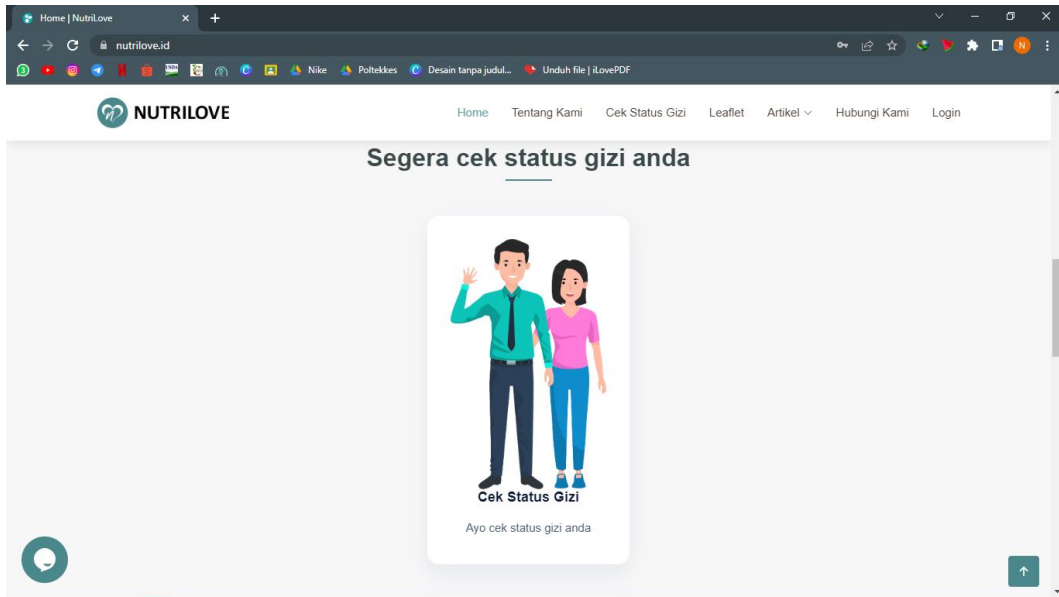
Home | NutriLove

nutrilove.id

Nike Poltekkes Desain tanpa judul... Unduh file | iLovePDF

NUTRILOVE

Home Tentang Kami Cek Status Gizi Leaflet Artikel Hubungi Kami Login

Segera cek status gizi anda

Cek Status Gizi

Ayo cek status gizi anda